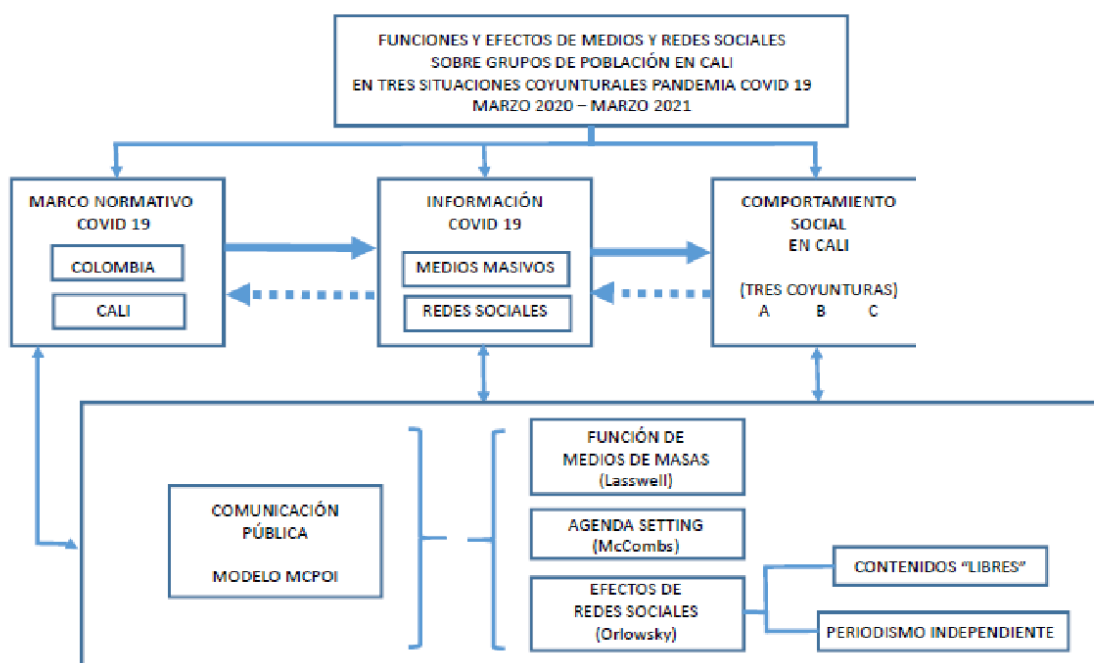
FUNCIONES Y EFECTOS DE MEDIOS Y REDES SOCIALES
SOBRE GRUPOS DE POBLACIÓN EN CALI
EN TRES SITUACIONES COYUNTURALES PANDEMIA COVID 19
MARZO 2020 – MARZO 2021

MARCO NORMATIVO
COVID 19

COLOMBIA

CALI

INFORMACIÓN
COVID 19

MEDIOS MASIVOS

REDES SOCIALES

COMPORTAMIENTO
SOCIAL
EN CALI

(TRES COYUNTURAS)
A B C

COMUNICACIÓN
PÚBLICA

MODELO MCPOI

FUNCIÓN DE
MEDIOS DE MASAS
(Lasswell)

AGENDA SETTING
(McCombs)

EFECTOS DE
REDES SOCIALES
(Orlowsky)

CONTENIDOS "LIBRES"

PERIODISMO INDEPENDIENTE